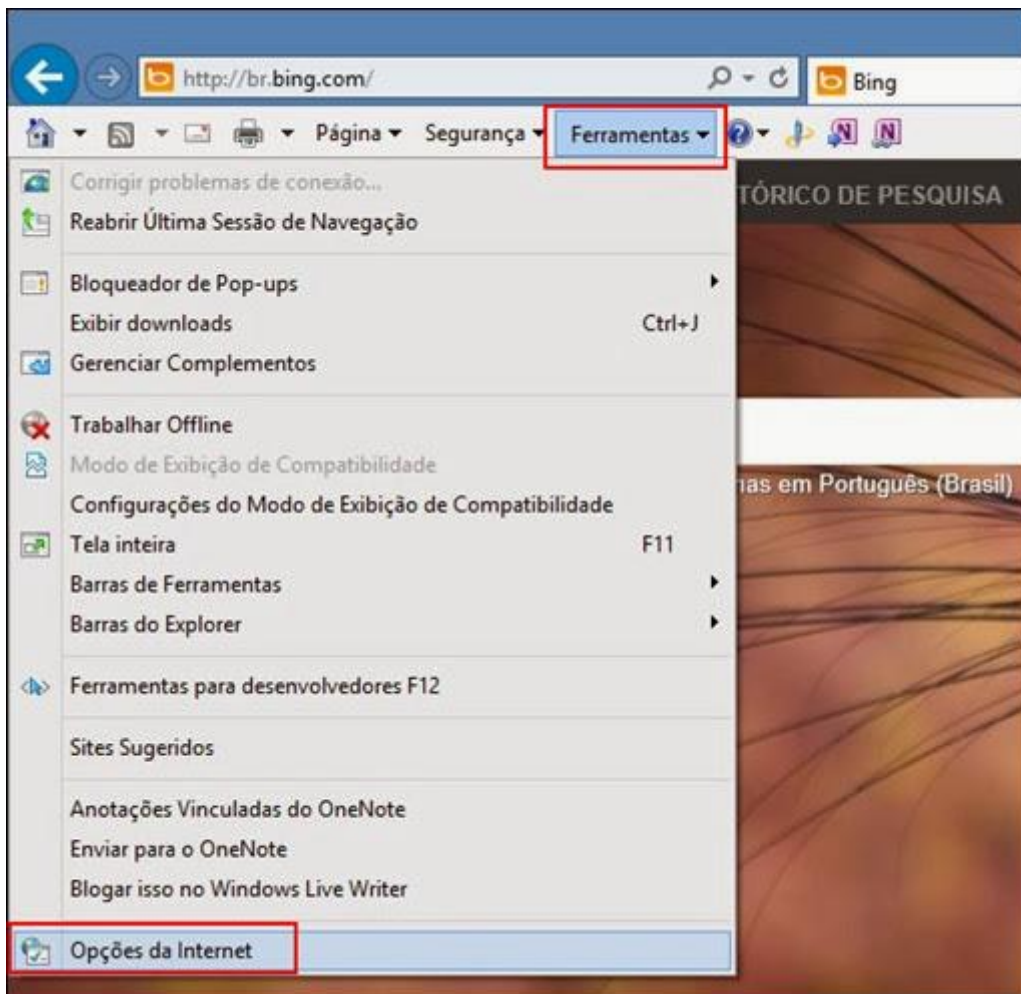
http://br.bing.com/

Bing

Página ▾ Segurança ▾ Ferramentas ▾

TÓRICO DE PESQUISA

Corrigir problemas de conexão...
Reabrir Última Sessão de Navegação

Bloqueador de Pop-ups
Exibir downloads Ctrl+J
Gerenciar Complementos

Trabalhar Offline
Modo de Exibição de Compatibilidade
Configurações do Modo de Exibição de Compatibilidade
Tela inteira F11
Barras de Ferramentas
Barras do Explorer

Ferramentas para desenvolvedores F12

Sites Sugeridos

Anotações Vinculadas do OneNote
Enviar para o OneNote
Blogar isso no Windows Live Writer

Opções da Internet

ıas em Português (Brasil)